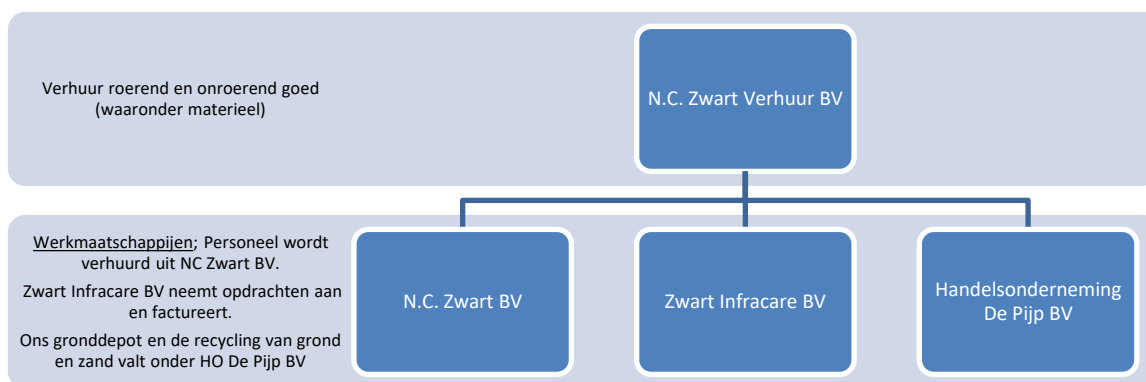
Verhuur roerend en onroerend goed (waaronder materieel)

N.C. Zwart Verhuur BV

Werkmaatschappijen; Personeel wordt verhuurd uit NC Zwart BV.

Zwart Infracare BV neemt opdrachten aan en factureert.

Ons gronddepot en de recycling van grond en zand valt onder HO De Pijp BV

N.C. Zwart BV

Zwart Infracare BV

Handelsonderneming De Pijp BV